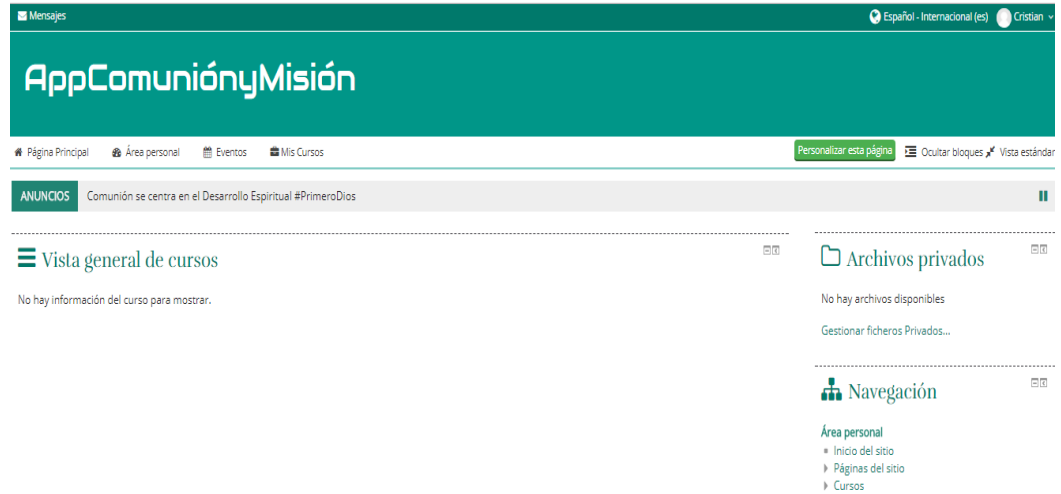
Mensajes

Español - Internacional (es) Cristian

AppComuniónyMisión

Página Principal Área personal Eventos Mis Cursos

Personalizar esta página Ocultar bloques Vista estándar

ANUNCIOS Comunión se centra en el Desarrollo Espiritual #PrimeroDios

Vista general de cursos

No hay información del curso para mostrar.

Archivos privados

No hay archivos disponibles

Gestionar ficheros Privados...

Navegación

Área personal
Inicio del sitio
Páginas del sitio
Cursos